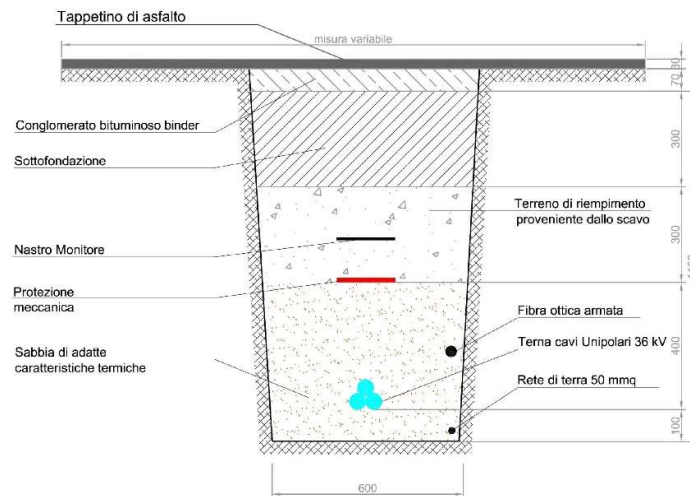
Tappetino di asfalto

misura variabile

30

70

Conglomerato bituminoso binder

300

Sottofondazione

Terreno di riempimento proveniente dallo scavo

300

Nastro Monitore

Protezione meccanica

Fibra ottica armata

Sabbia di adatte caratteristiche termiche

Terna cavi Unipolari 36 kV

400

Rete di terra 50 mmq

100

600